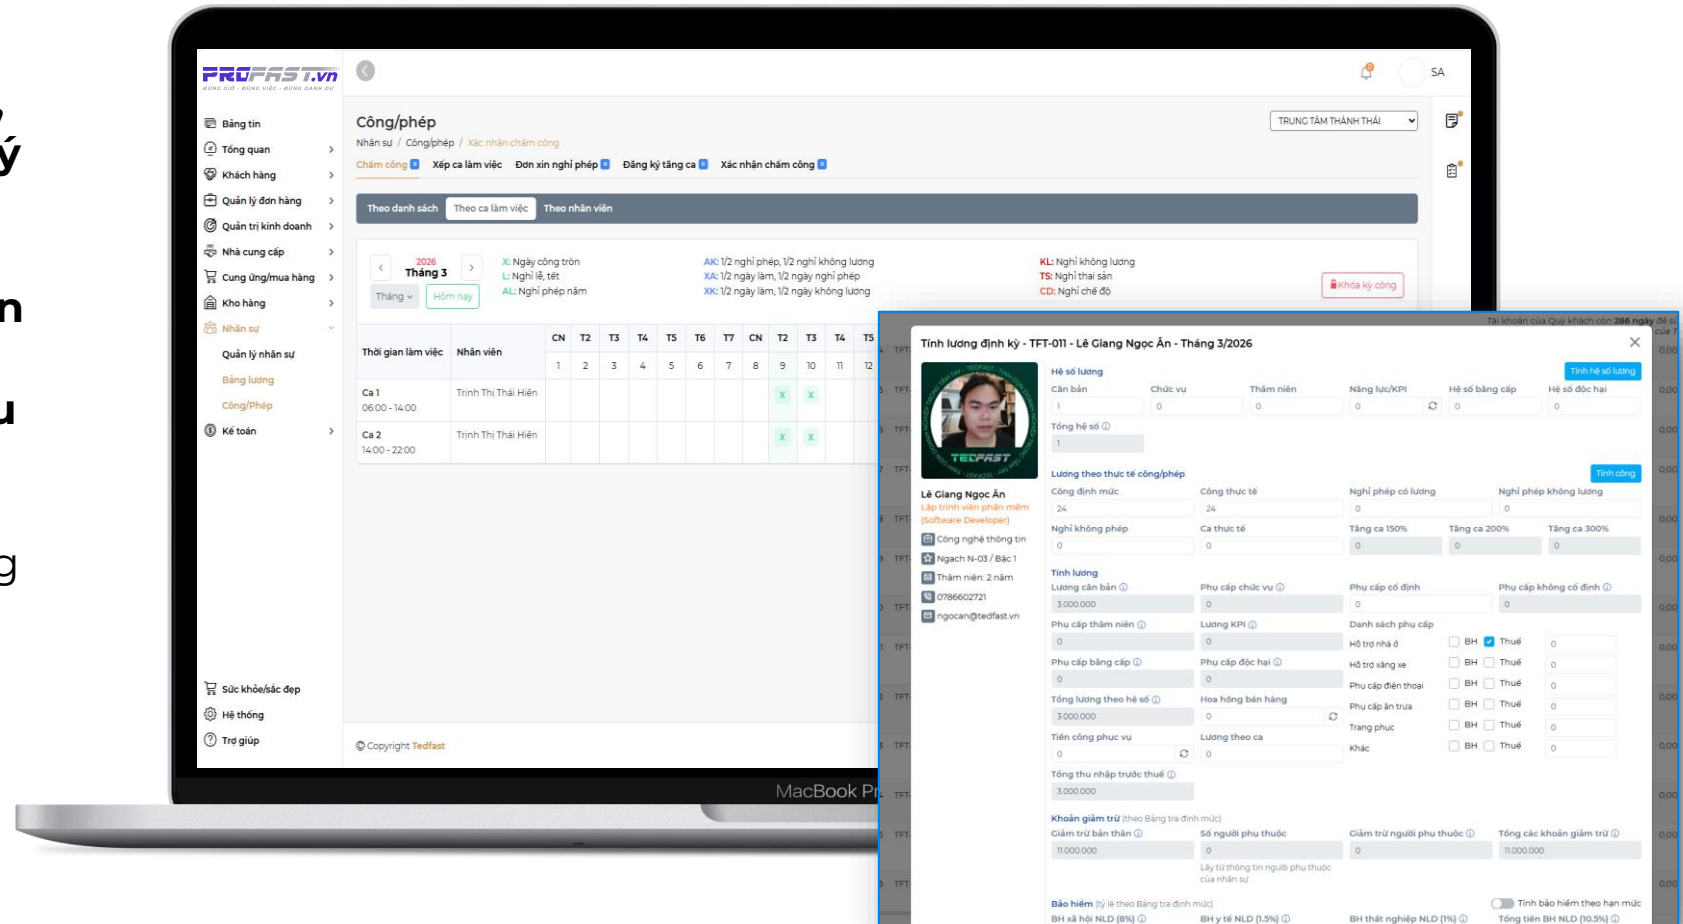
PROFAST.vn
ĐÚNG GIỜ - ĐÚNG VIỆC - ĐÚNG DANH DỰ

Bảng tin
Tổng quan
Khách hàng
Quản lý đơn hàng
Quản trị kinh doanh
Nhà cung cấp
Cung ứng/mua hàng
Kho hàng
Nhân sự
Quản lý nhân sự
Bảng lương
Công/Phép
Kế toán
Sức khỏe/sắc đẹp
Hệ thống
Trợ giúp

SA

Công/phép
Nhân sự / Công/phép / Xác nhận chấm công
Chấm công Xếp ca làm việc Đơn xin nghỉ phép Đăng ký tăng ca Xác nhận chấm công

TRUNG TÂM THÀNH THÁI

Theo danh sách Theo ca làm việc Theo nhân viên

2026
Tháng 3
Tháng Hôm nay

X: Ngày công tròn
L: Nghỉ lễ, tết
AL: Nghỉ phép năm
AK: 1/2 nghỉ phép, 1/2 nghỉ không lương
XA: 1/2 ngày làm, 1/2 ngày nghỉ phép
XK: 1/2 ngày làm, 1/2 ngày không lương
KL: Nghỉ không lương
TS: Nghỉ thai sản
CD: Nghỉ chế độ

Khóa kỳ công

| Thời gian làm việc | Nhân viên | CN 1 | T2 2 | T3 3 | T4 4 | T5 5 | T6 6 | T7 7 | CN 8 | T2 9 | T3 10 | T4 11 | T5 12 |
|---|---|---|---|---|---|---|---|---|---|---|---|---|---|
| Ca 1 06:00 - 14:00 | Trình Thị Thái Hiền | | | | | | | | | X | X | | |
| Ca 2 14:00 - 22:00 | Trình Thị Thái Hiền | | | | | | | | | X | X | | |

©Copyright Tedfast

MacBook Pr

Tài khoản của Quý khách còn 286 ngày

Tính lương định kỳ - TFT-011 - Lê Giang Ngọc Ân - Tháng 3/2026

TEDFAST
Lê Giang Ngọc Ân
Lập trình viên phần mềm (Software Developer)
Công nghệ thông tin
Ngạch N-03 / Bậc 1
Thâm niên: 2 năm
0786602721
ngocan@tedfast.vn

Hệ số lương
Tính hệ số lương
Căn bản 1
Chức vụ 0
Thâm niên 0
Năng lực/KPI 0
Hệ số bằng cấp 0
Hệ số độc hại 0
Tổng hệ số 1

Lương theo thực tế công/phép
Tính công
Công định mức 24
Công thực tế 24
Nghỉ phép có lương 0
Nghỉ phép không lương 0
Nghỉ không phép 0
Ca thực tế 0
Tăng ca 150% 0
Tăng ca 200% 0
Tăng ca 300% 0

Tính lương
Lương căn bản 3.000.000
Phụ cấp chức vụ 0
Phụ cấp cố định 0
Phụ cấp không cố định 0
Phụ cấp thâm niên 0
Lương KPI 0
Danh sách phụ cấp
Hỗ trợ nhà ở BH Thuế 0
Hỗ trợ xăng xe BH Thuế 0
Phụ cấp điện thoại BH Thuế 0
Phụ cấp ăn trưa BH Thuế 0
Trang phục BH Thuế 0
Khác BH Thuế 0
Phụ cấp bằng cấp 0
Phụ cấp độc hại 0
Tổng lương theo hệ số 3.000.000
Hoa hồng bán hàng 0
Tiền công phục vụ 0
Lương theo ca 0
Tổng thu nhập trước thuế 3.000.000

Khoản giảm trừ (theo Bảng tra định mức)
Giảm trừ bản thân 11.000.000
Số người phụ thuộc 0
Lấy từ thông tin người phụ thuộc của nhân sự
Giảm trừ người phụ thuộc 0
Tổng các khoản giảm trừ 11.000.000

Bảo hiểm (tỷ lệ theo Bảng tra định mức)
Tính bảo hiểm theo hạn mức
BH xã hội NLĐ (8%)
BH y tế NLĐ (1.5%)
BH thất nghiệp NLĐ (1%)
Tổng tiền BH NLĐ (10.5%)